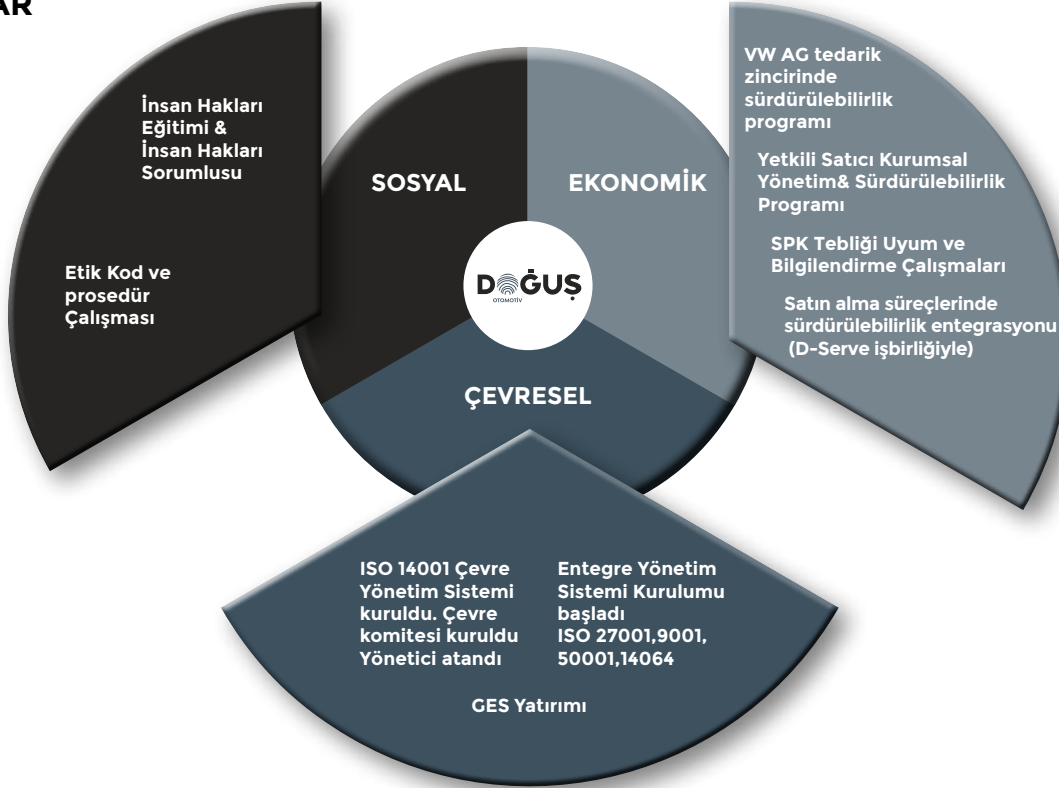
AR

İnsan Hakları Eğitimi & İnsan Hakları Sorumlusu

Etik Kod ve prosedür Çalışması

SOSYAL

EKONOMİK

DOĞUŞ
OTOMOTİV

ÇEVRESEL

VW AG tedarik zincirinde sürdürülebilirlik programı

Yetkili Satıcı Kurumsal Yönetim& Sürdürülebilirlik Programı

SPK Tebliği Uyum ve Bilgilendirme Çalışmaları

Satın alma süreçlerinde sürdürülebilirlik entegrasyonu (D-Serve işbirliğiyle)

ISO 14001 Çevre Yönetim Sistemi kuruldu. Çevre komitesi kuruldu Yönetici atandı

Entegre Yönetim Sistemi Kurulumu başladı ISO 27001,9001, 50001,14064

GES Yatırımı